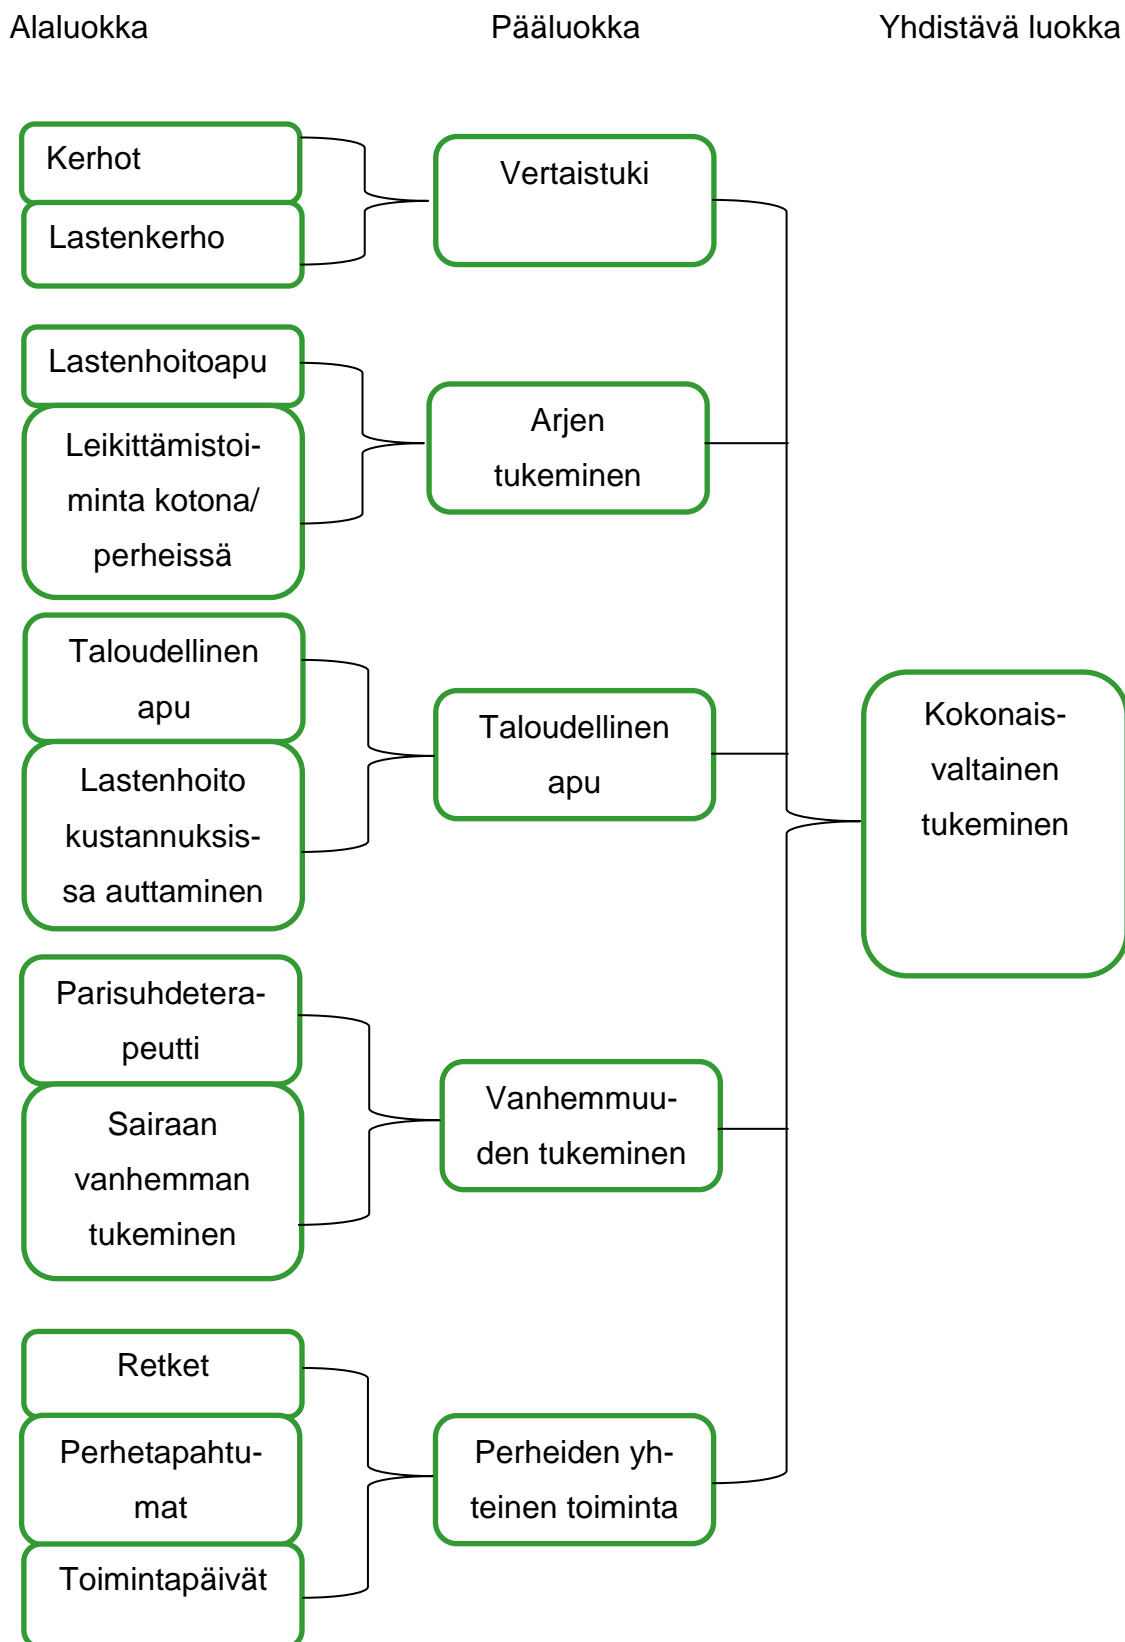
Alaluokka

Pääluokka

Yhdistävä luokka

Kerhot

Lastenkerho

Vertaistuki

Lastenhoitoapu

Leikittämistoiminta kotona/ perheissä

Arjen tukeminen

Taloudellinen apu

Lastenhoito kustannuksissa auttaminen

Taloudellinen apu

Kokonaisvaltainen tukeminen

Parisuhdeterapeutti

Sairaan vanhemman tukeminen

Vanhemmuuden tukeminen

Retket

Perhetapahtumat

Toimintapäivät

Perheiden yhteinen toiminta